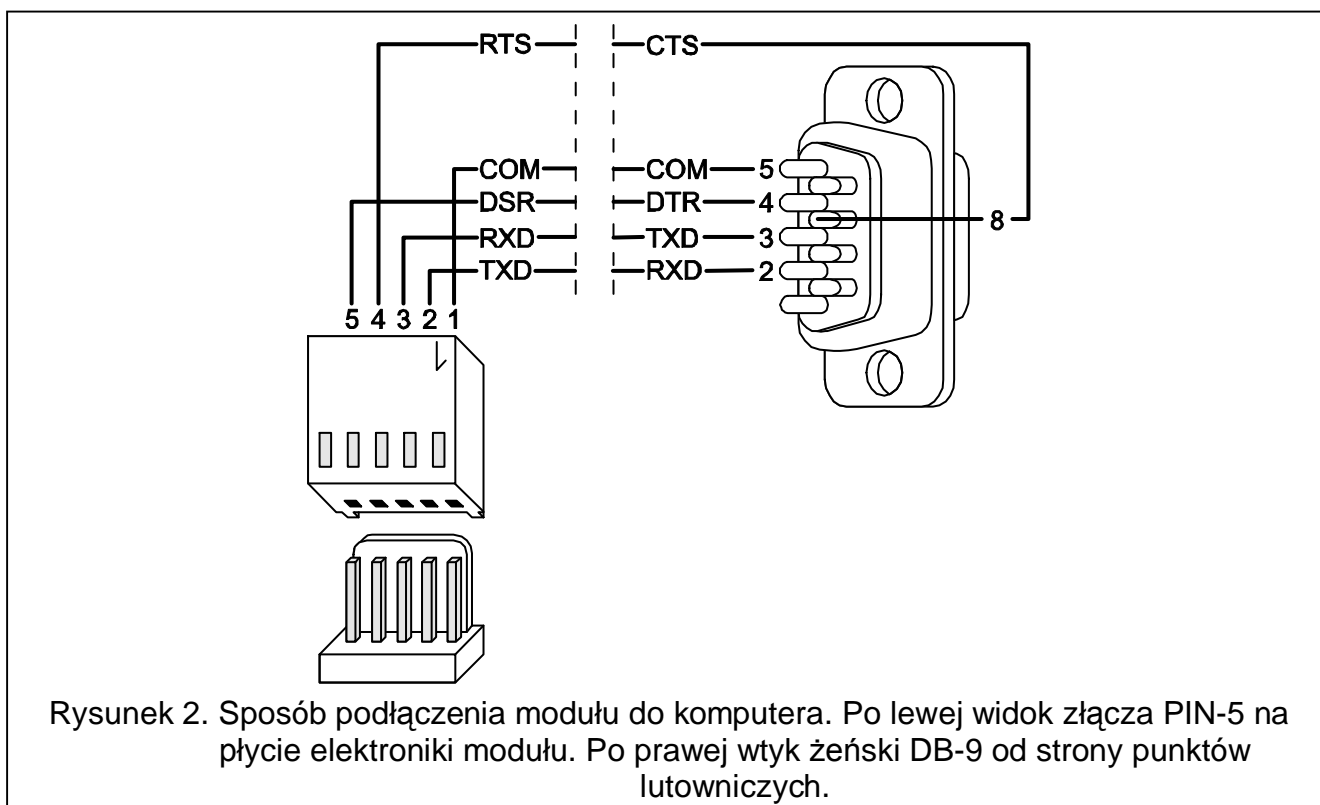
RTS
CTS
COM
DSR
RXD
TXD
COM
DTR
TXD
RXD
5
4
3
2
8
5 4 3 2 1

Rysunek 2. Sposób podłączenia modułu do komputera. Po lewej widok złącza PIN-5 na płycie elektroniki modułu. Po prawej wtyk żeński DB-9 od strony punktów lutowniczych.